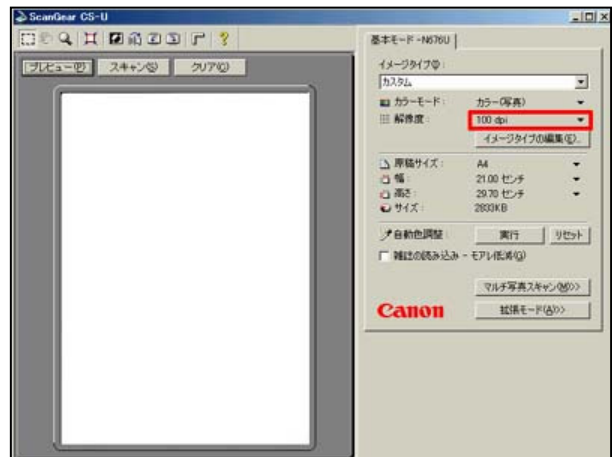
ScanGear CS-U

?

プレビュー(P)　スキャン(S)　クリア(C)

基本モード - N676U

イメージタイプ(T):
カスタム

カラーモード:　カラー(写真)
解像度:　100 dpi

イメージタイプの編集(E)...

原稿サイズ:　A4
幅:　21.00 センチ
高さ:　29.70 センチ
サイズ:　2833KB

自動色調整:　実行　リセット

雑誌の読み込み - モアレ低減(G)

マルチ写真スキャン(M)>>

Canon

拡張モード(A)>>